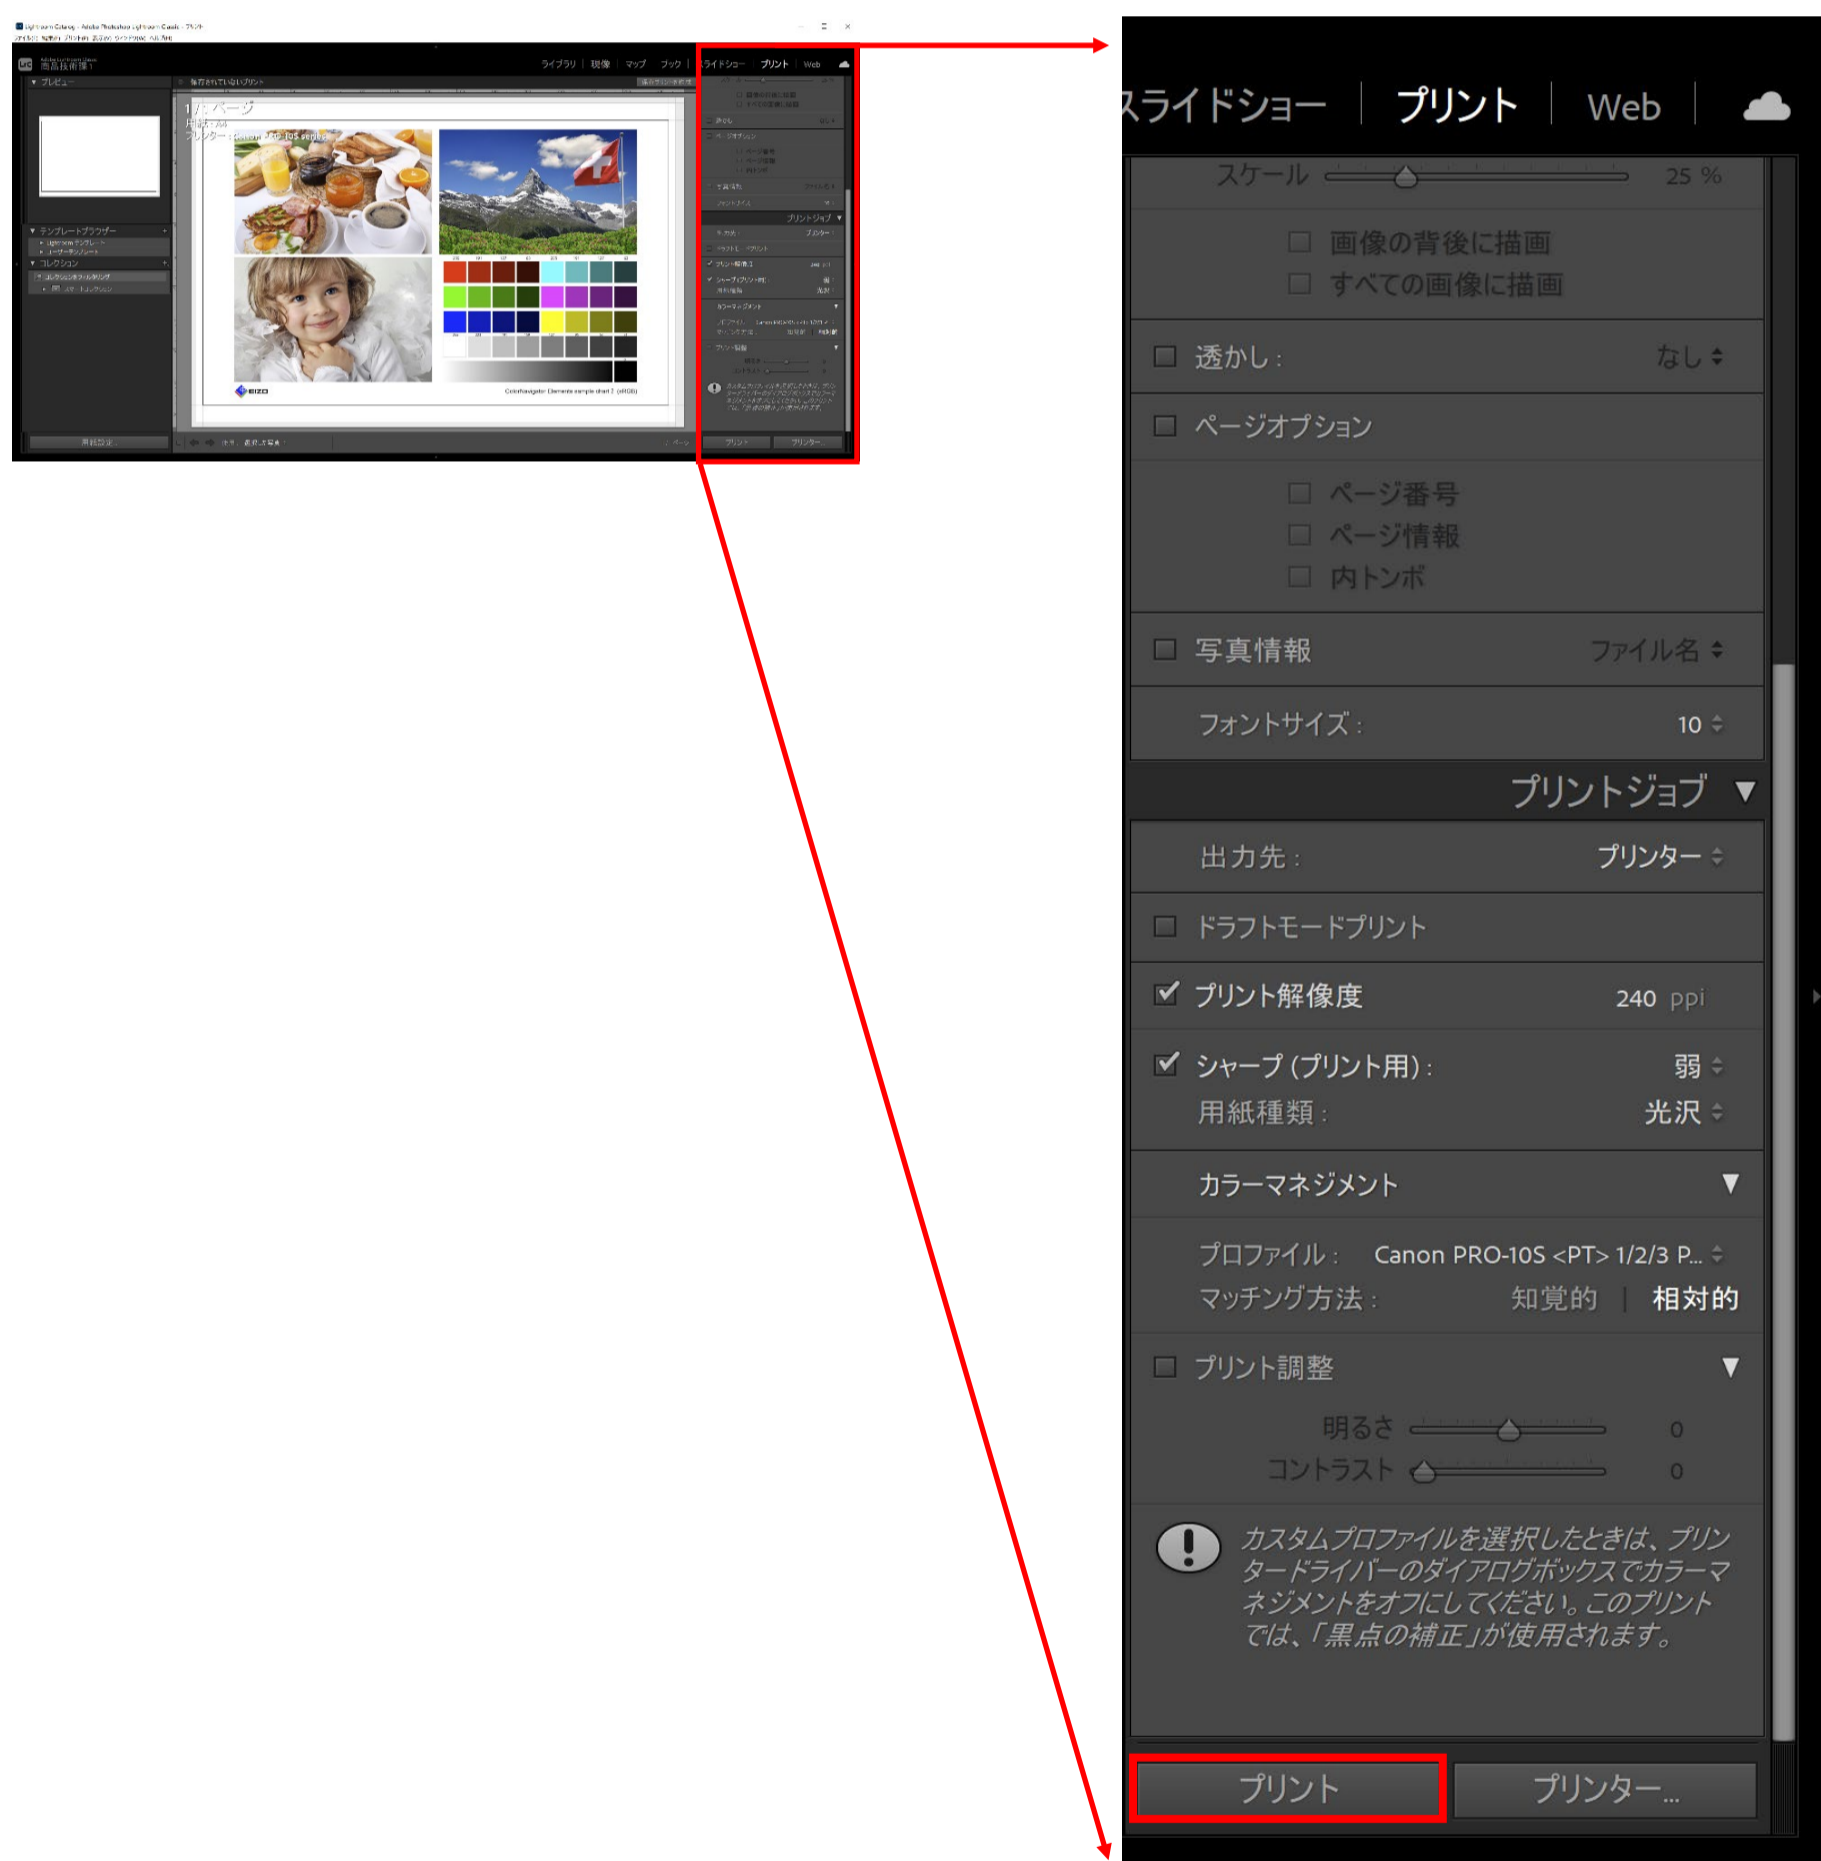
スライドショー | プリント | Web

スケール 25 %

画像の背後に描画
すべての画像に描画

透かし： なし

ページオプション

ページ番号
ページ情報
内トンボ

写真情報 ファイル名

フォントサイズ： 10

プリントジョブ ▼

出力先： プリンター

ドラフトモードプリント

プリント解像度 240 ppi

シャープ（プリント用）： 弱
用紙種類： 光沢

カラーマネジメント ▼

プロファイル： Canon PRO-10S <PT> 1/2/3 P...
マッチング方法： 知覚的 | 相対的

プリント調整 ▼

明るさ 0
コントラスト 0

カスタムプロファイルを選択したときは、プリンタードライバーのダイアログボックスでカラーマネジメントをオフにしてください。このプリントでは、「黒点の補正」が使用されます。

プリント
プリンター...